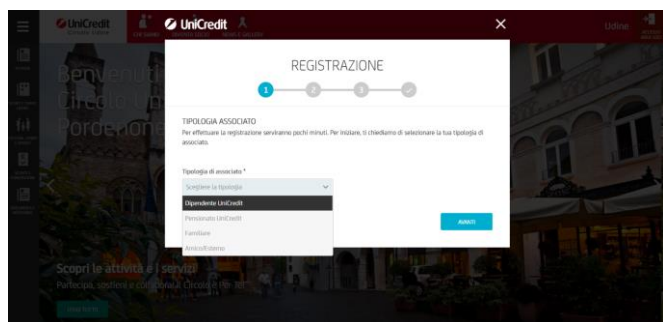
UniCredit

×

REGISTRAZIONE

1 2 3

TIPOLOGIA ASSOCIATO

Per effettuare la registrazione serviranno pochi minuti. Per iniziare, ti chiediamo di selezionare la tua tipologia di associato.

Tipologia di associato *

Scegliere la tipologia

Dipendente UniCredit

Pensionato UniCredit

Familiare

Amico/Esterno

AVANTI

UniCredit

Benvenuti
Circolo Un
Pordenone

Scopri le attività e i servizi

Partecipa, sostieni e contribuisci al Circolo e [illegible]

Udine